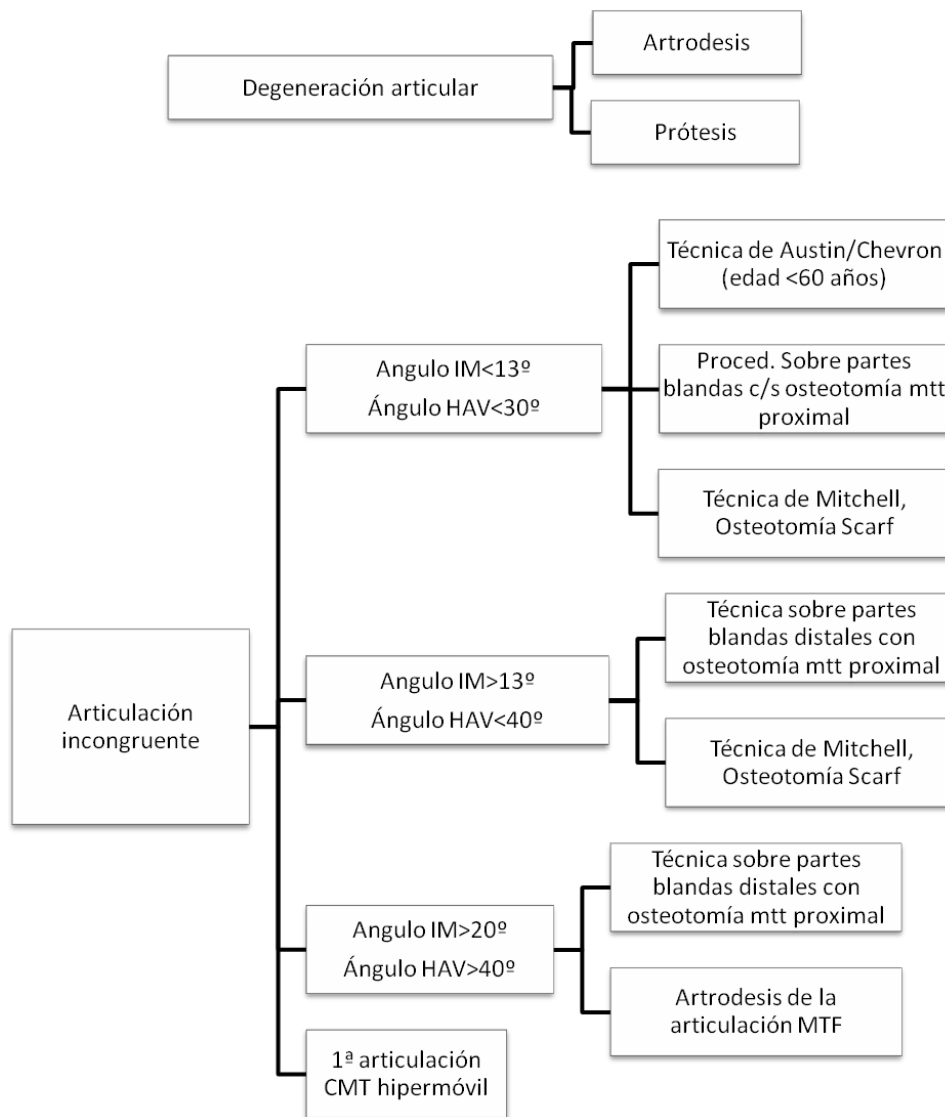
Degeneración articular

Artrodesis

Prótesis

Articulación incongruente

Angulo IM<13º
Ángulo HAV<30º

Técnica de Austin/Chevron (edad <60 años)

Proced. Sobre partes blandas c/s osteotomía mtt proximal

Técnica de Mitchell, Osteotomía Scarf

Angulo IM>13º
Ángulo HAV<40º

Técnica sobre partes blandas distales con osteotomía mtt proximal

Técnica de Mitchell, Osteotomía Scarf

Angulo IM>20º
Ángulo HAV>40º

Técnica sobre partes blandas distales con osteotomía mtt proximal

Artrodesis de la articulación MTF

1ª articulación CMT hipermóvil